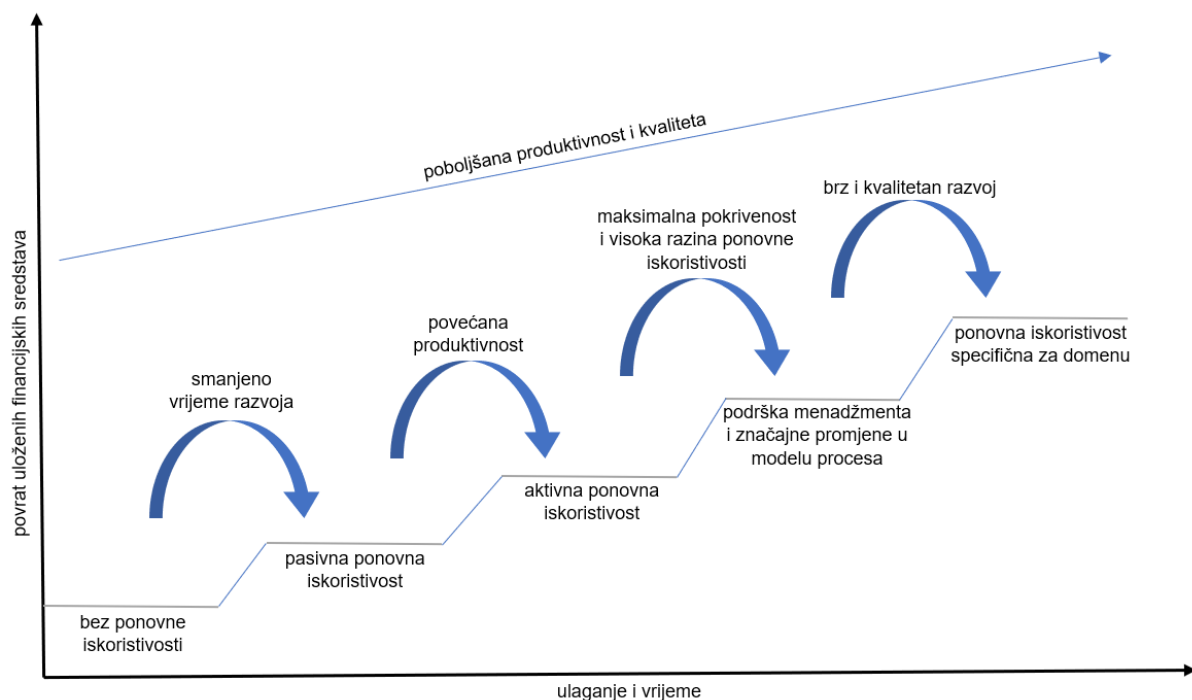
povrat uloženih financijskih sredstava

poboljšana produktivnost i kvaliteta

brz i kvalitetan razvoj

maksimalna pokrivenost i visoka razina ponovne iskoristivosti

povećana produktivnost

smanjeno vrijeme razvoja

ponovna iskoristivost specifična za domenu

podrška menadžmenta i značajne promjene u modelu procesa

aktivna ponovna iskoristivost

pasivna ponovna iskoristivost

bez ponovne iskoristivosti

ulaganje i vrijeme